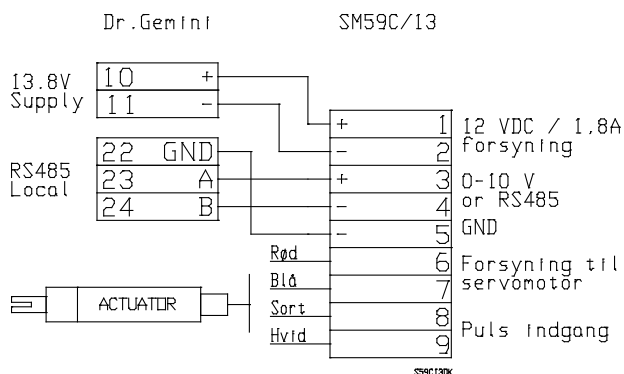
Dr.Gemini

SM59C/13

13.8V Supply

10 +

11 -

RS485 Local

22 GND

23 A

24 B

ACTUATOR

Rød

Blå

Sort

Hvid

+ 1

- 2

+ 3

- 4

- 5

6

7

8

9

12 VDC / 1.8A forsyning

0-10 V or RS485

GND

Forsyning til servomotor

Puls indgang

S59C13DK